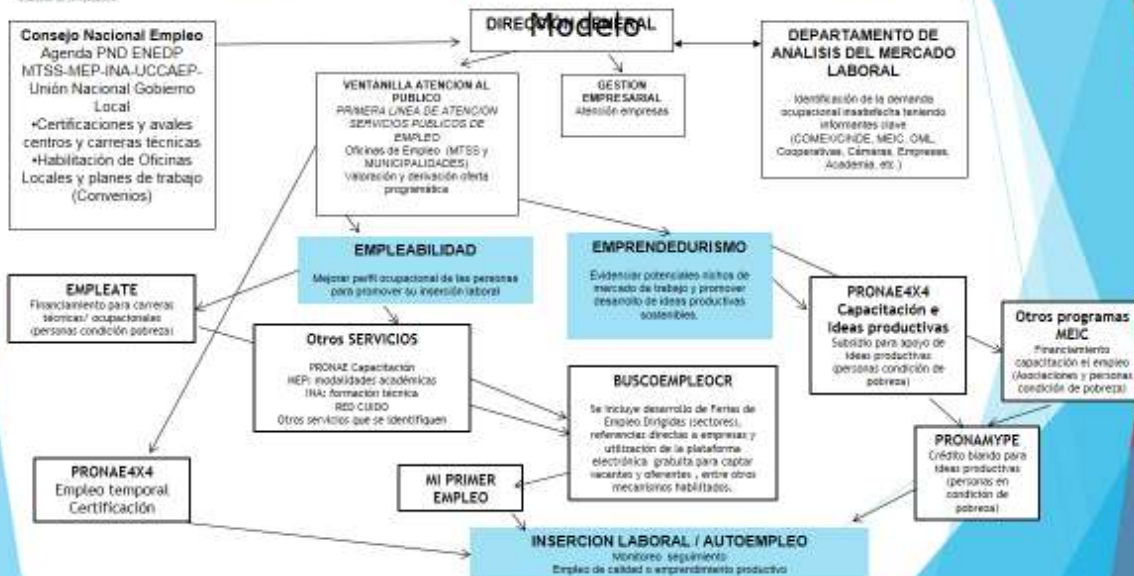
Modelo

DIRECCIÓN GENERAL

Consejo Nacional Empleo
Agenda PND ENEDP
MTSS-MEP-INA-UCCAEP-Unión Nacional Gobierno Local
•Certificaciones y avales centros y carreras técnicas
•Habilitación de Oficinas Locales y planes de trabajo (Convenios)

DEPARTAMENTO DE ANALISIS DEL MERCADO LABORAL
Identificación de la demanda ocupacional insatisfecha teniendo informantes clave (COMEX/CINDE, MEIC, OML, Cooperativas, Cámaras, Empresas, Academia, etc.)

VENTANILLA ATENCION AL PUBLICO
PRIMERA LINEA DE ATENCIÓN SERVICIOS PUBLICOS DE EMPLEO
Oficinas de Empleo (MTSS y MUNICIPALIDADES)
Valoración y derivación oferta programática

GESTION EMPRESARIAL
Atención empresas

EMPLEABILIDAD
Mejorar perfil ocupacional de las personas para promover su inserción laboral

EMPRENDEDURISMO
Evidenciar potenciales nichos de mercado de trabajo y promover desarrollo de ideas productivas sostenibles.

EMPLEATE
Financiamiento para carreras técnicas/ ocupacionales (personas condición pobreza)

Otros SERVICIOS
PRONAE Capacitación
MEP: modalidades académicas
INA: formación técnica
RED CUIDO
Otros servicios que se identifiquen

PRONAE4X4
Capacitación e Ideas productivas
Subsidio para apoyo de ideas productivas (personas condición de pobreza)

Otros programas MEIC
Financiamiento capacitación el empleo (Asociaciones y personas condición de pobreza)

BUSCOEMPLEOCR
Se incluye desarrollo de Ferias de Empleo Dirigidas (sectores), referencias directas a empresas y utilización de la plataforma electrónica gratuita para captar vacantes y oferentes , entre otros mecanismos habilitados.

PRONAMYPE
Crédito blando para ideas productivas (personas en condición de pobreza)

PRONAE4X4
Empleo temporal
Certificación

MI PRIMER EMPLEO

INSERCION LABORAL / AUTOEMPLEO
Monitoreo seguimiento
Empleo de calidad o emprendimiento productivo